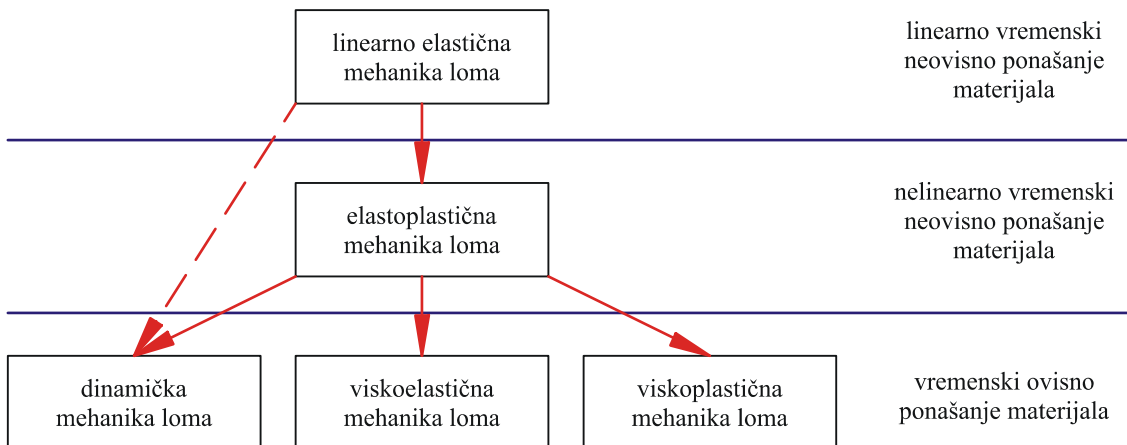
linearno elastična mehanika loma

linearno vremenski neovisno ponašanje materijala

elastoplastična mehanika loma

nelinearno vremenski neovisno ponašanje materijala

dinamička mehanika loma

viskoelastična mehanika loma

viskoplastična mehanika loma

vremenski ovisno ponašanje materijala